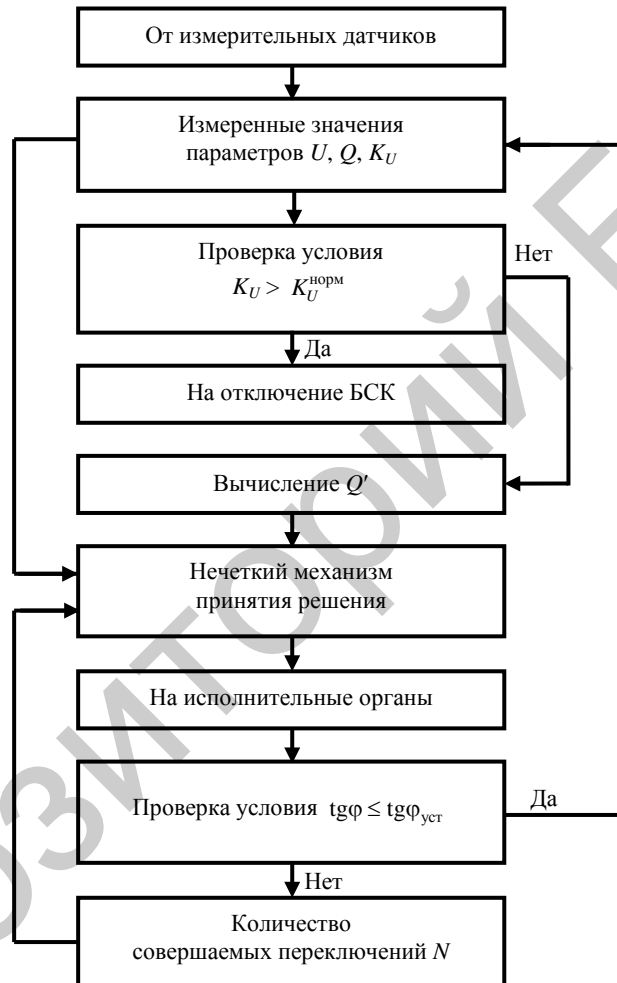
От измерительных датчиков

Измеренные значения параметров $U$, $Q$, $K_U$

Проверка условия $K_U > K_U^{норм}$

Нет

Да

На отключение БСК

Вычисление $Q'$

Нечеткий механизм принятия решения

На исполнительные органы

Проверка условия $tg\varphi \leq tg\varphi_{уст}$

Да

Нет

Количество совершаемых переключений $N$